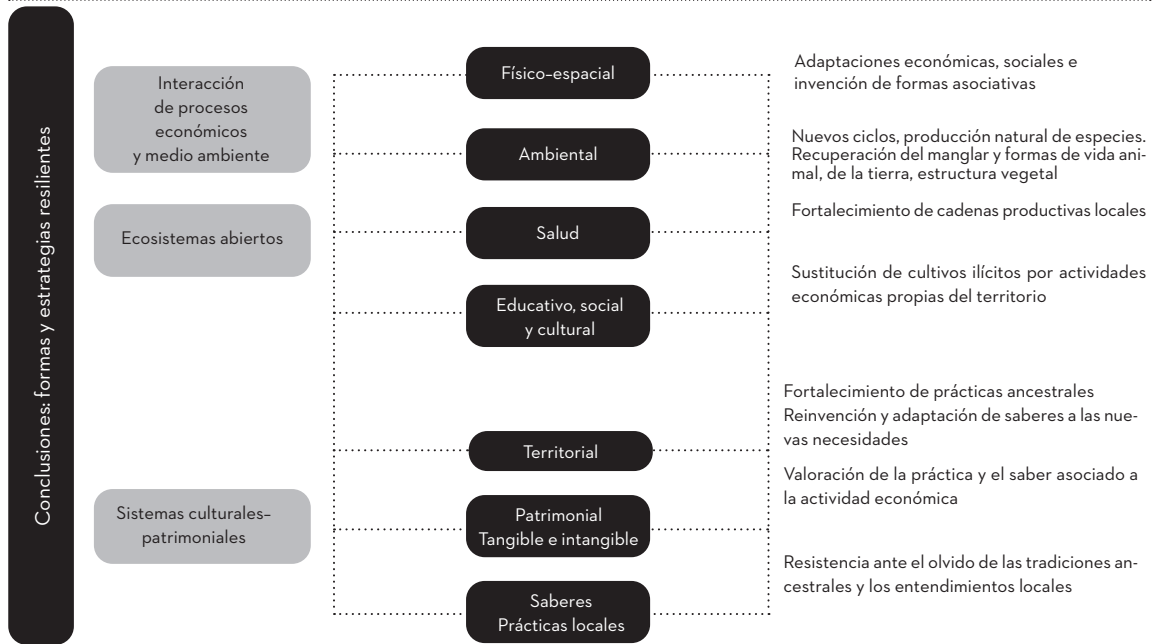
Conclusiones: formas y estrategias resilientes

Interacción de procesos económicos y medio ambiente

Ecosistemas abiertos

Sistemas culturales–patrimoniales

Físico–espacial

Ambiental

Salud

Educativo, social y cultural

Territorial

Patrimonial Tangible e intangible

Saberes Prácticas locales

Adaptaciones económicas, sociales e invención de formas asociativas

Nuevos ciclos, producción natural de especies. Recuperación del manglar y formas de vida animal, de la tierra, estructura vegetal

Fortalecimiento de cadenas productivas locales

Sustitución de cultivos ilícitos por actividades económicas propias del territorio

Fortalecimiento de prácticas ancestrales
Reinvención y adaptación de saberes a las nuevas necesidades

Valoración de la práctica y el saber asociado a la actividad económica

Resistencia ante el olvido de las tradiciones ancestrales y los entendimientos locales